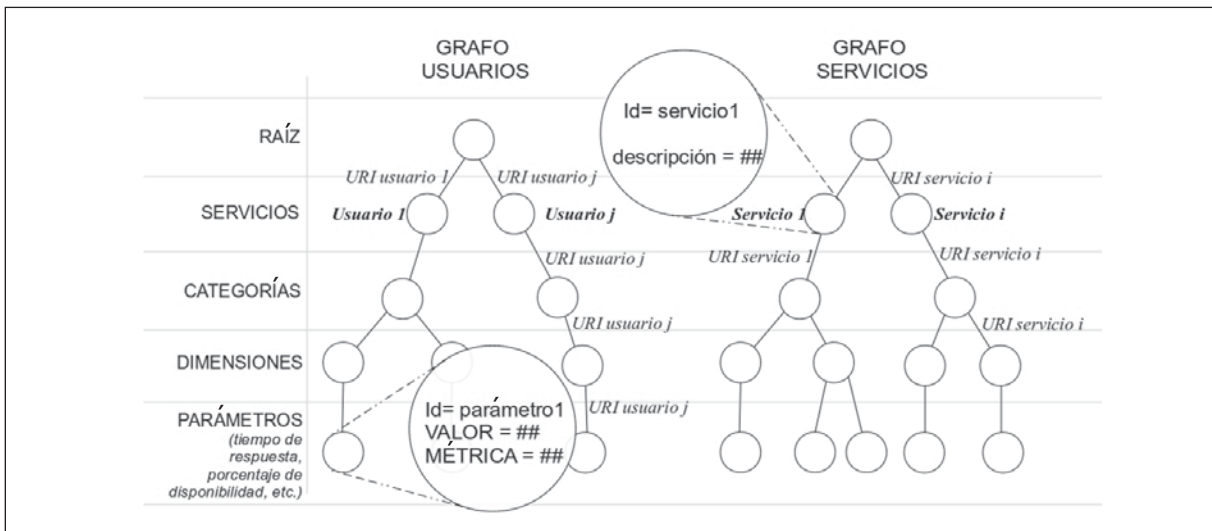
GRAFO USUARIOS

GRAFO SERVICIOS

Id= servicio1

descripción = ##

RAÍZ

URI usuario 1

URI usuario j

URI servicio i

SERVICIOS

Usuario 1

Usuario j

Servicio 1

Servicio i

URI usuario j

URI servicio 1

URI servicio i

CATEGORÍAS

URI usuario j

URI servicio i

DIMENSIONES

PARÁMETROS (tiempo de respuesta, porcentaje de disponibilidad, etc.)

Id= parámetro1
VALOR = ##
MÉTRICA = ##

URI usuario j